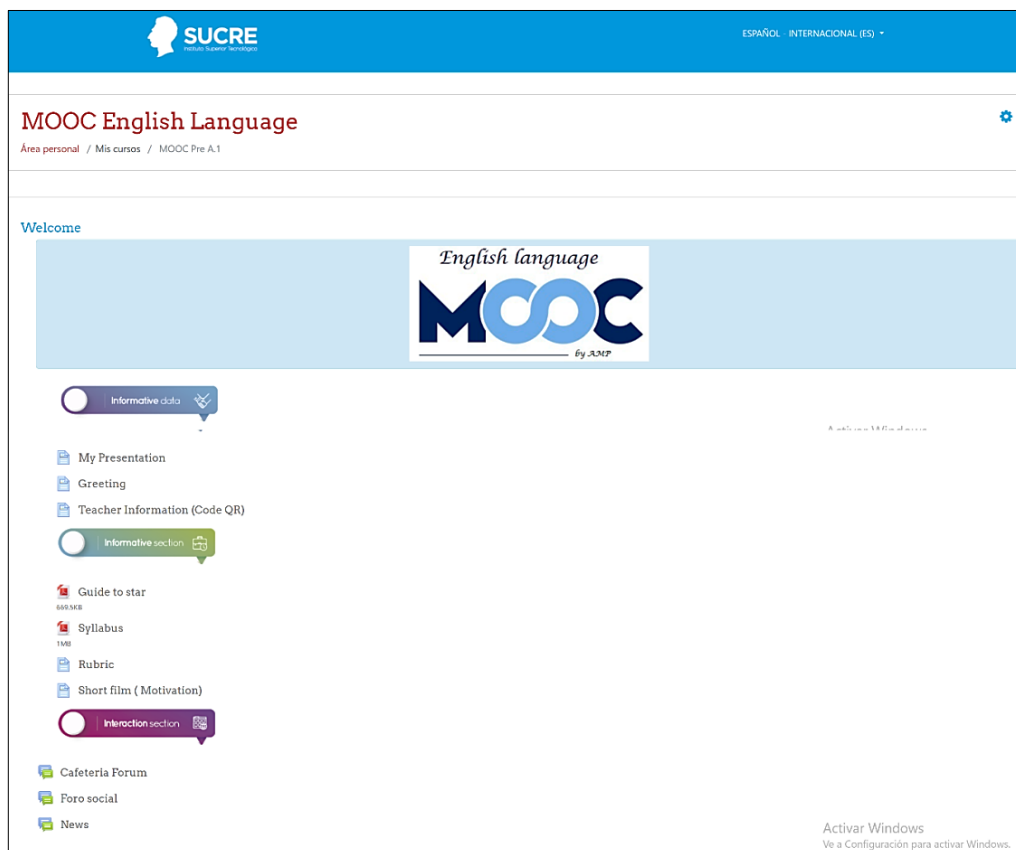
SUCRE
Instituto Superior Tecnológico

ESPAÑOL - INTERNACIONAL (ES)

MOOC English Language

Área personal / Mis cursos / MOOC Pre A.1

Welcome

English language
MOOC
by AMP

Informative data

My Presentation
Greeting
Teacher Information (Code QR)

Informative section

Guide to star
669.5KB
Syllabus
1MB
Rubric
Short film ( Motivation)

Interaction section

Cafeteria Forum
Foro social
News

Activar Windows
Ve a Configuración para activar Windows.